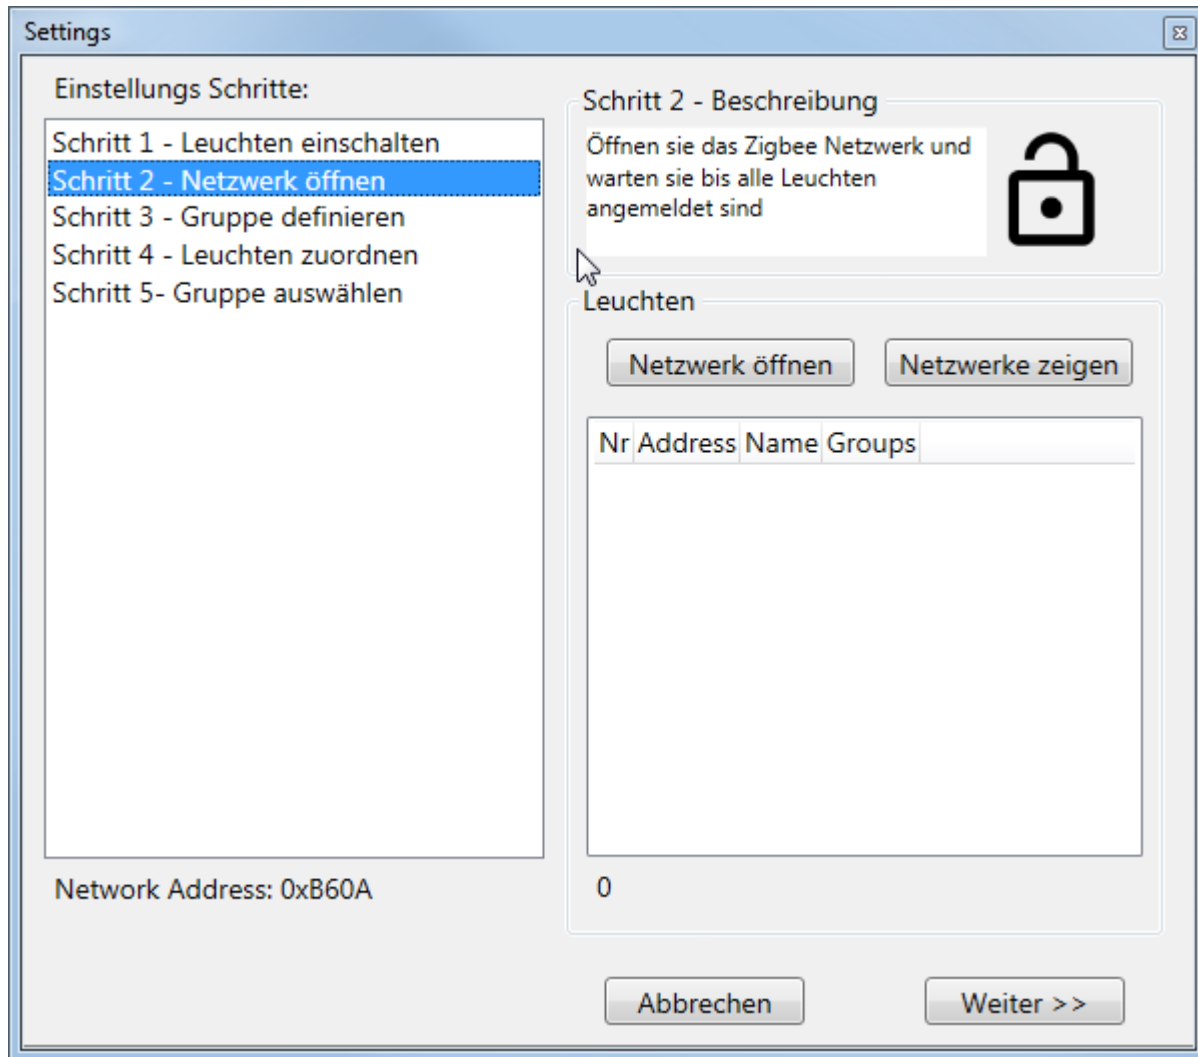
Settings

Einstellungs Schritte:

Schritt 1 - Leuchten einschalten
Schritt 2 - Netzwerk öffnen
Schritt 3 - Gruppe definieren
Schritt 4 - Leuchten zuordnen
Schritt 5- Gruppe auswählen

Network Address: 0xB60A

Schritt 2 - Beschreibung

Öffnen sie das Zigbee Netzwerk und warten sie bis alle Leuchten angemeldet sind

Leuchten

Netzwerk öffnen

Netzwerke zeigen

| Nr | Address | Name | Groups |
|---|---|---|---|

0

Abbrechen

Weiter >>